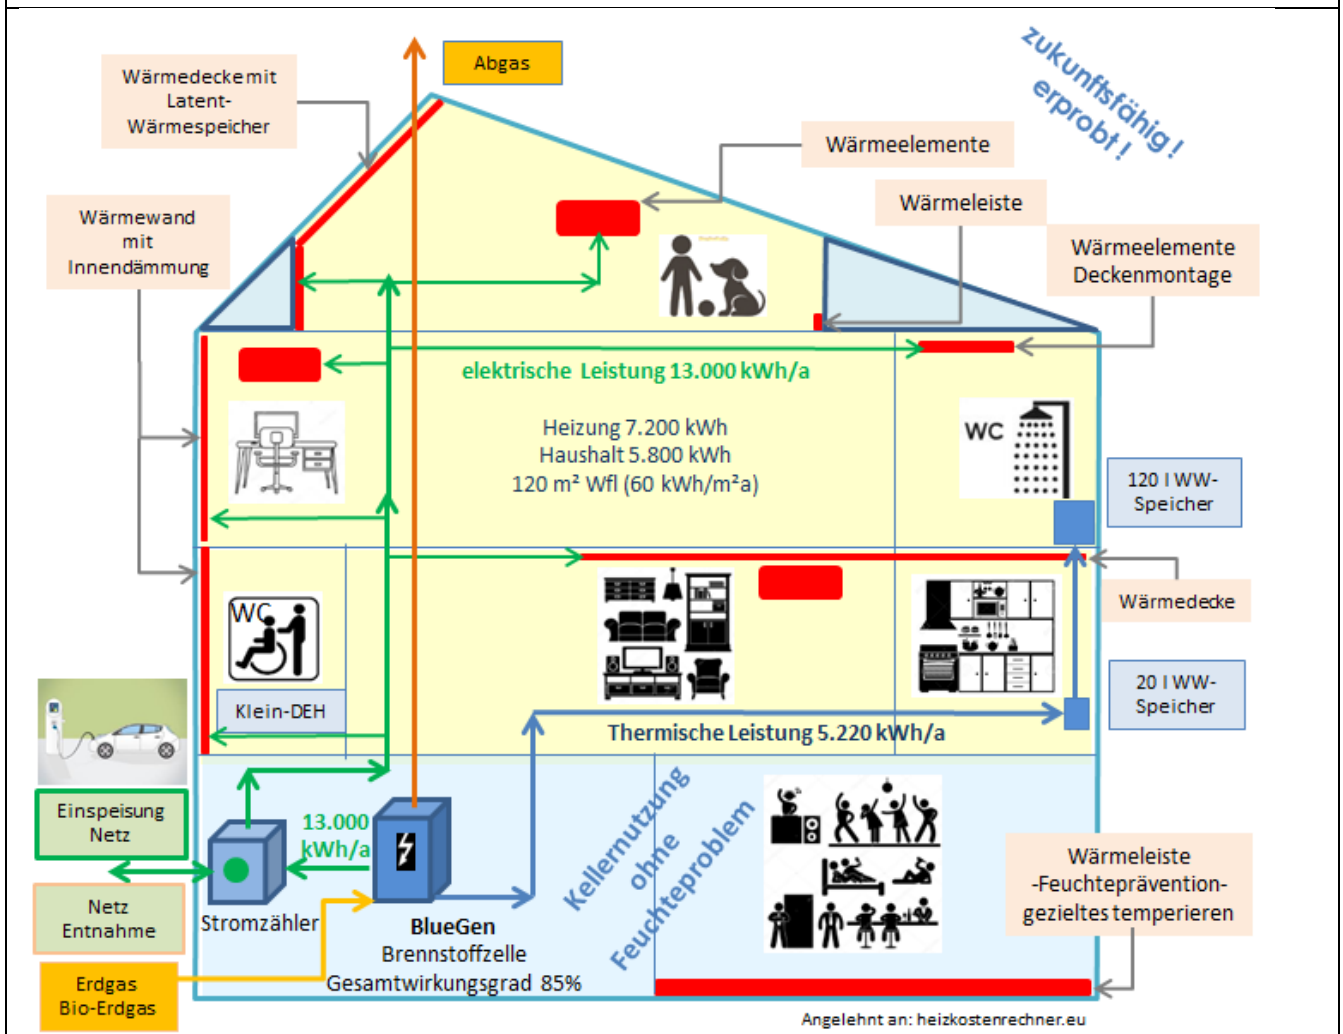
Abgas

Wärmedeckemit Latent-Wärmespeicher

zukunftsfähig! erprobt!

Wärmeelemente

Wärmeleiste

Wärmewand mit Innendämmung

Wärmeelemente Deckenmontage

elektrische Leistung 13.000 kWh/a

Heizung 7.200 kWh
Haushalt 5.800 kWh
120 m² Wfl (60 kWh/m²a)

WC

120 l WW-Speicher

Wärmedecke

WC

Klein-DEH

20 l WW-Speicher

Thermische Leistung 5.220 kWh/a

Einspeisung Netz

13.000 kWh/a

Kellernutzung ohne Feuchteproblem

Wärmeleiste -Feuchteprävention- gezieltes temperieren

Netz Entnahme

Stromzähler

BlueGen
Brennstoffzelle
Gesamtwirkungsgrad 85%

Erdgas
Bio-Erdgas

Angelehnt an: heizkostenrechner.eu